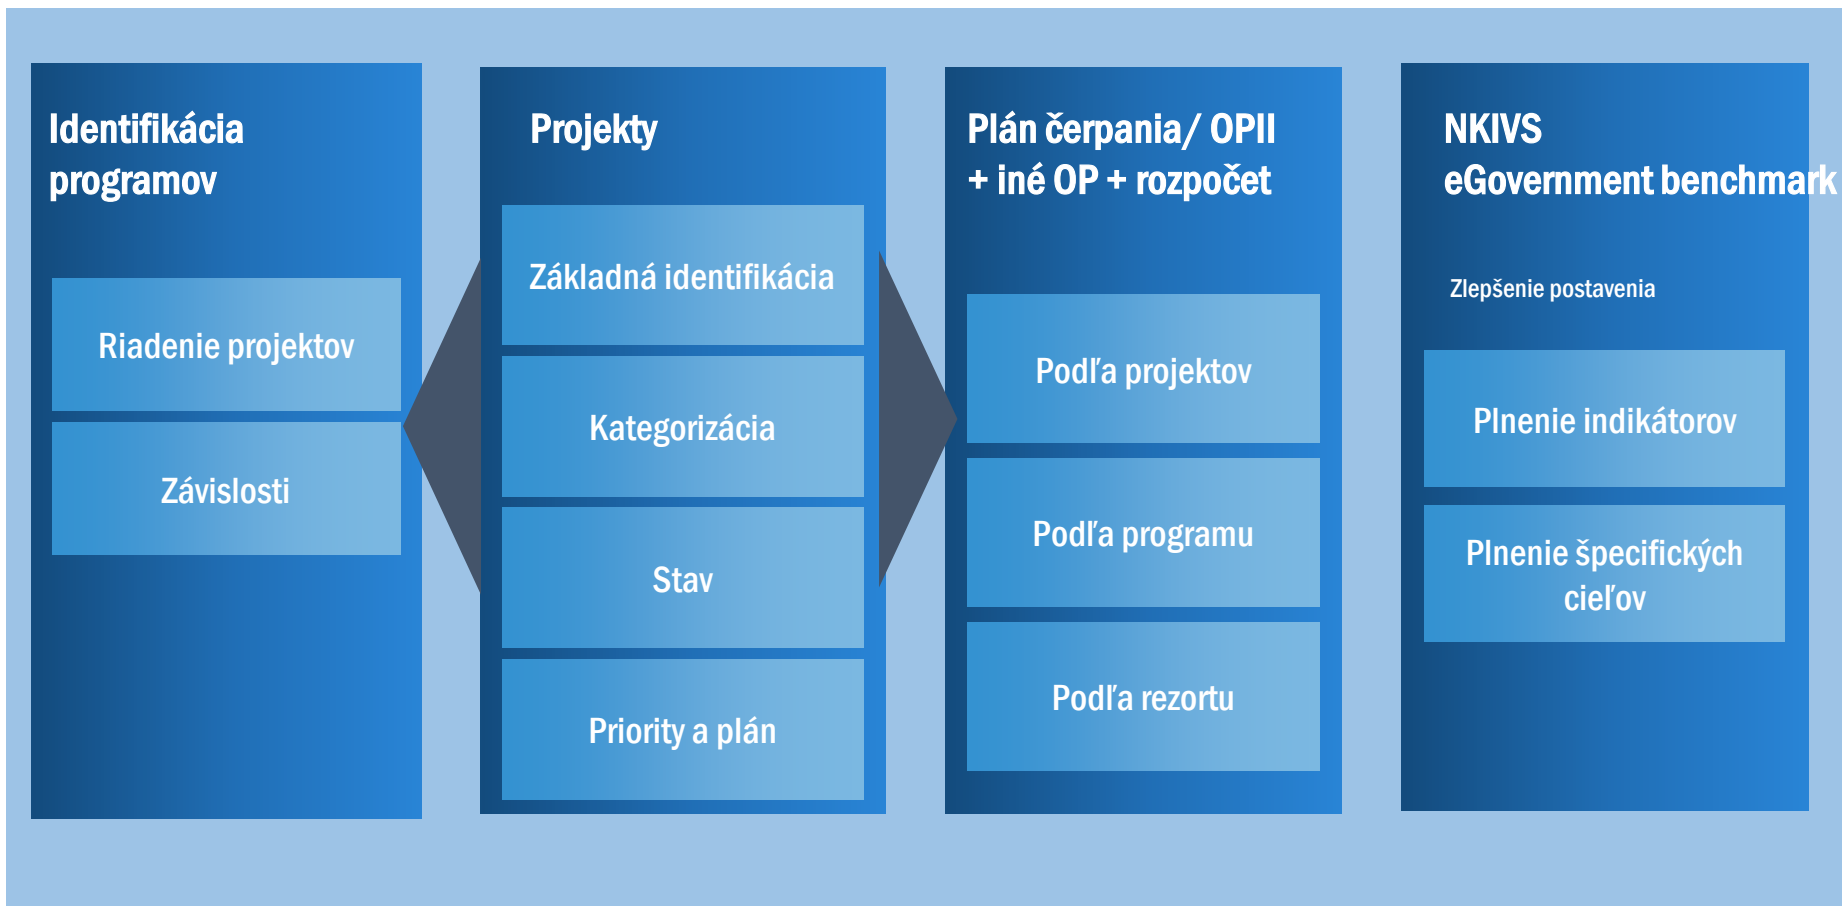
Identifikácia programov

Riadenie projektov

Závislosti

Projekty

Základná identifikácia

Kategorizácia

Stav

Priority a plán

Plán čerpania/ OPII + iné OP + rozpočet

Podľa projektov

Podľa programu

Podľa rezortu

NKIVS eGovernment benchmark

Zlepšenie postavenia

Plnenie indikátorov

Plnenie špecifických cieľov